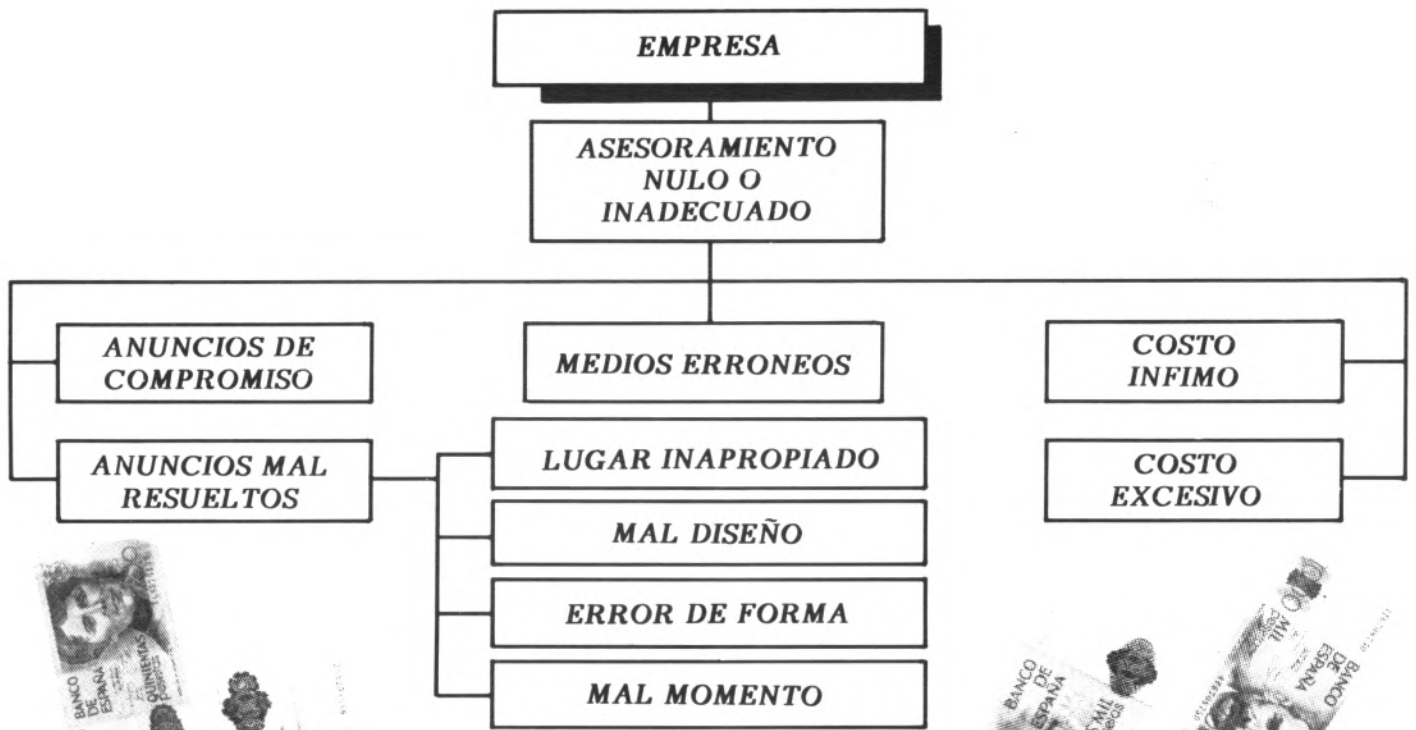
EMPRESA

ASESORAMIENTO NULO O INADECUADO

ANUNCIOS DE COMPROMISO

MEDIOS ERRONEOS

COSTO INFIMO

ANUNCIOS MAL RESUELTOS

LUGAR INAPROPIADO

MAL DISEÑO

ERROR DE FORMA

MAL MOMENTO

COSTO EXCESIVO

BANCO DE ESPAÑA
QUINIENTAS PESETAS

BANCO DE ESPAÑA
MIL PESETAS

BANCO DE ESPAÑA
MIL PESETAS